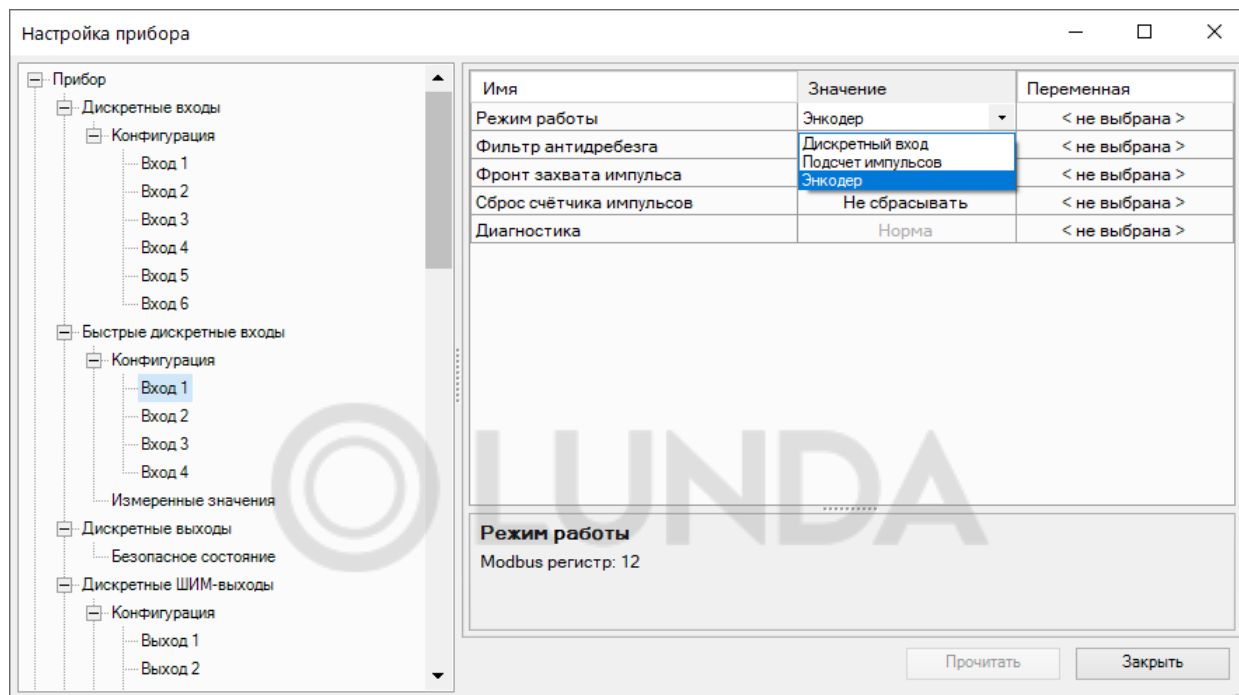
Настройка прибора

Прибор
Дискретные входы
Конфигурация
Вход 1
Вход 2
Вход 3
Вход 4
Вход 5
Вход 6
Быстрые дискретные входы
Конфигурация
Вход 1
Вход 2
Вход 3
Вход 4
Измеренные значения
Дискретные выходы
Безопасное состояние
Дискретные ШИМ-выходы
Конфигурация
Выход 1
Выход 2

| Имя | Значение | Переменная |
|---|---|---|
| Режим работы | Энкодер | < не выбрана > |
| Фильтр антидребезга | Дискретный вход | < не выбрана > |
| Фронт захвата импульса | Подсчет импульсов | < не выбрана > |
| Сброс счётчика импульсов | Не сбрасывать | < не выбрана > |
| Диагностика | Норма | < не выбрана > |

Энкодер

Режим работы
Modbus регистр: 12

OLUNDA

Прочитать
Закрыть